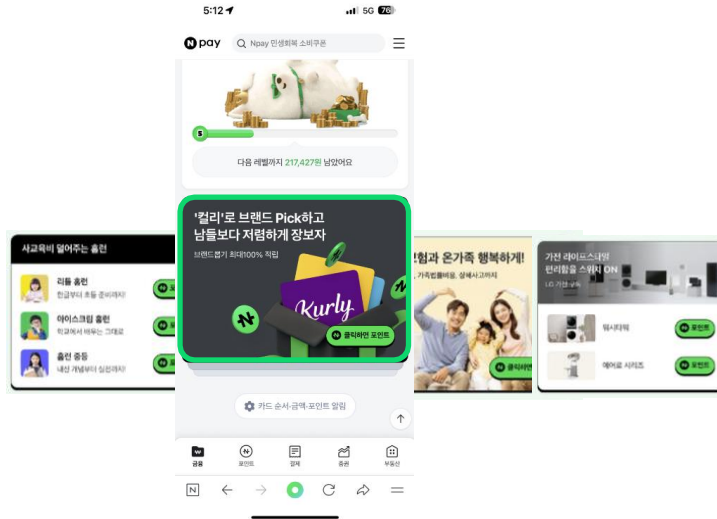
5:12
5G 76

N pay
Npay 민생회복 소비쿠폰

S

다음 레벨까지 217,427원 남았어요

'컬리'로 브랜드 Pick하고
남들보다 저렴하게 장보자
브랜드몰기 최대100% 적립

Kurly

클릭하면 포인트

사교육비 덜어주는 홈런

리틀 홈런
한글부터 초등 준비까지!

아이스크림 홈런
학교에서 배우는 그대로

홈런 중등
내신 개념부터 실전까지

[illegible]험과 온가족 행복하게!
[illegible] 가족힐링비용, 상해사고까지

가전 라이프스타일
편리함을 스위치 ON
LG 가전 구독

워시타워

에어로 시리즈

포인트

카드 순서·금액·포인트 알림

금융
포인트
결제
증권
부동산